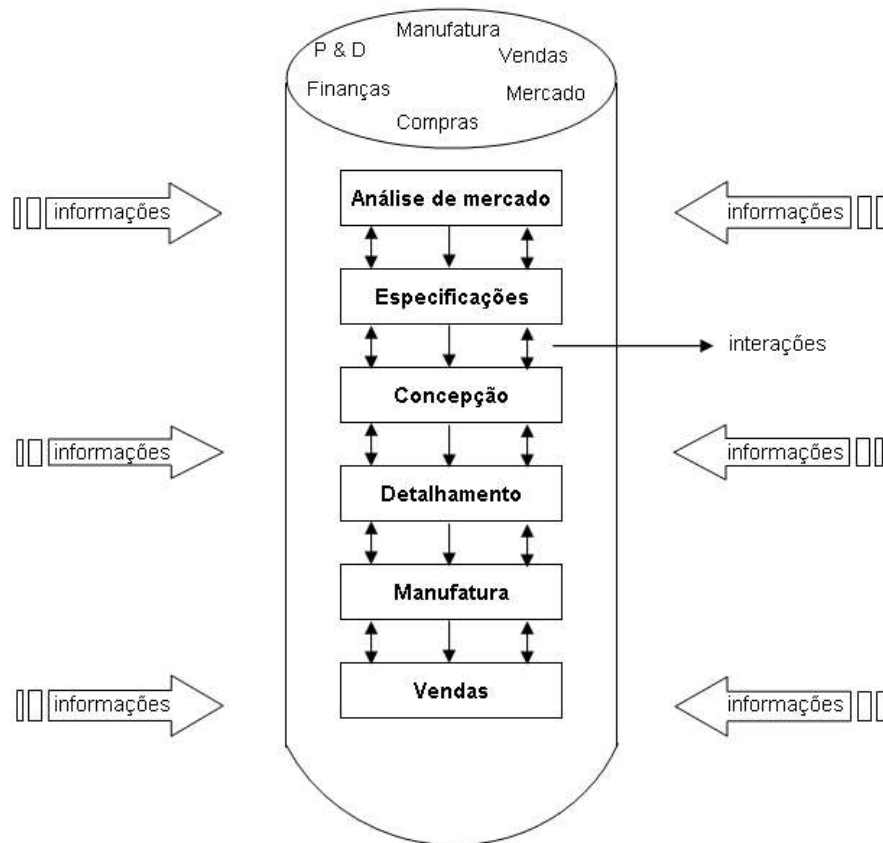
Manufatura
P & D
Vendas
Finanças
Mercado
Compras

informações
Análise de mercado
informações

Especificações
interações

informações
Concepção
informações

Detalhamento

Manufatura

informações
Vendas
informações